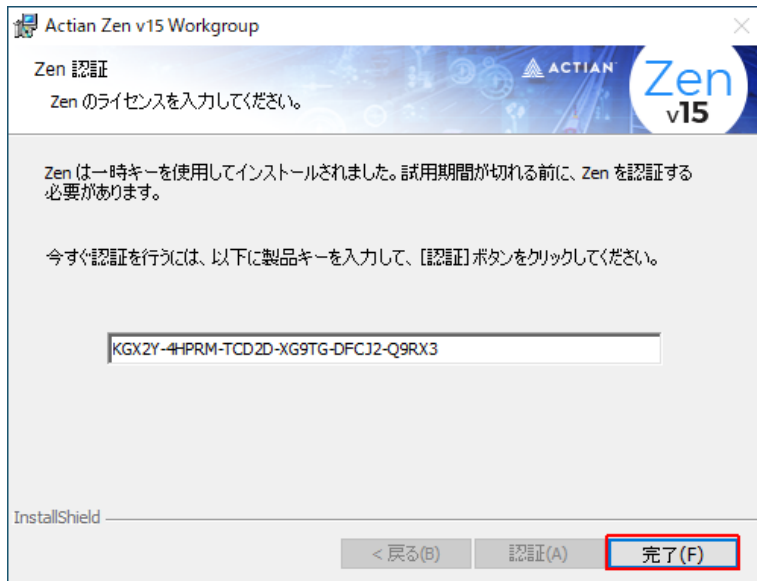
Actian Zen v15 Workgroup

Zen 認証
Zen のライセンスを入力してください。

ACTIAN
Zen v15

Zen は一時キーを使用してインストールされました。試用期間が切れる前に、Zen を認証する必要があります。

今すぐ認証を行うには、以下に製品キーを入力して、[認証] ボタンをクリックしてください。

KGX2Y-4HPRM-TCD2D-XG9TG-DFCJ2-Q9RX3

InstallShield

< 戻る(B)
認証(A)
完了(F)